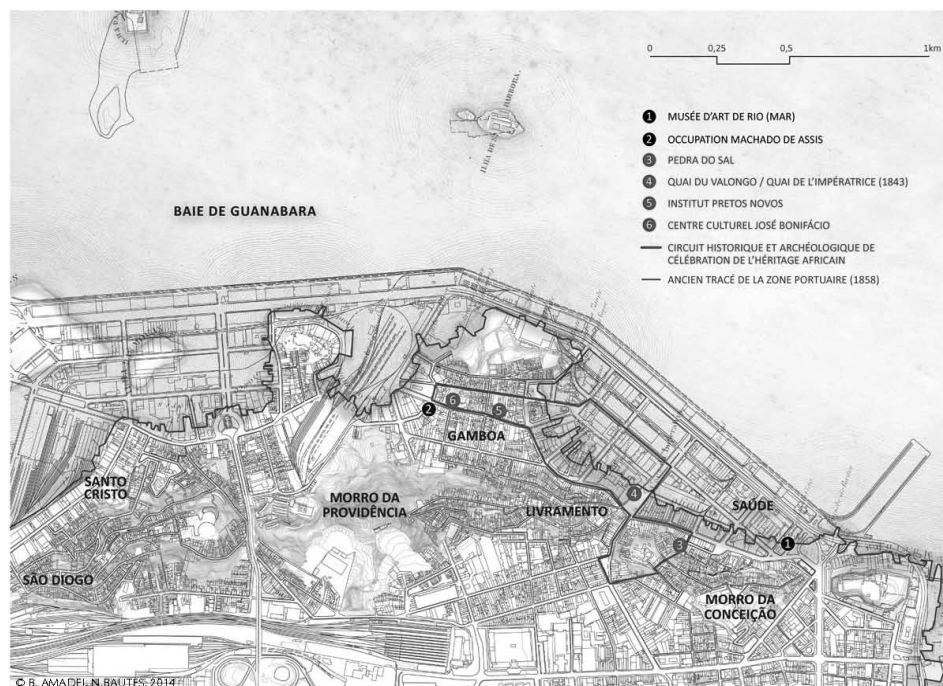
0 0,25 0,5 1km

1 MUSÉE D'ART DE RIO (MAR)
2 OCCUPATION MACHADO DE ASSIS
3 PEDRA DO SAL
4 QUAI DU VALONGO / QUAI DE L'IMPÉRATRICE (1843)
5 INSTITUT PRETOS NOVOS
6 CENTRE CULTUREL JOSÉ BONIFÁCIO
CIRCUIT HISTORIQUE ET ARCHÉOLOGIQUE DE CÉLÉBRATION DE L'HÉRITAGE AFRICAIN
ANCIEN TRACÉ DE LA ZONE PORTUAIRE (1858)

BAIE DE GUANABARA

ILHA DAS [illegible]

SANTO CRISTO

SÃO DIOGO

MORRO DA PROVIDÊNCIA

GAMBOA

LIVRAMENTO

SAÚDE

MORRO DA CONCEIÇÃO

2 6 5 4 3 1

© B. AMADEI, N.BAUTES, 2014